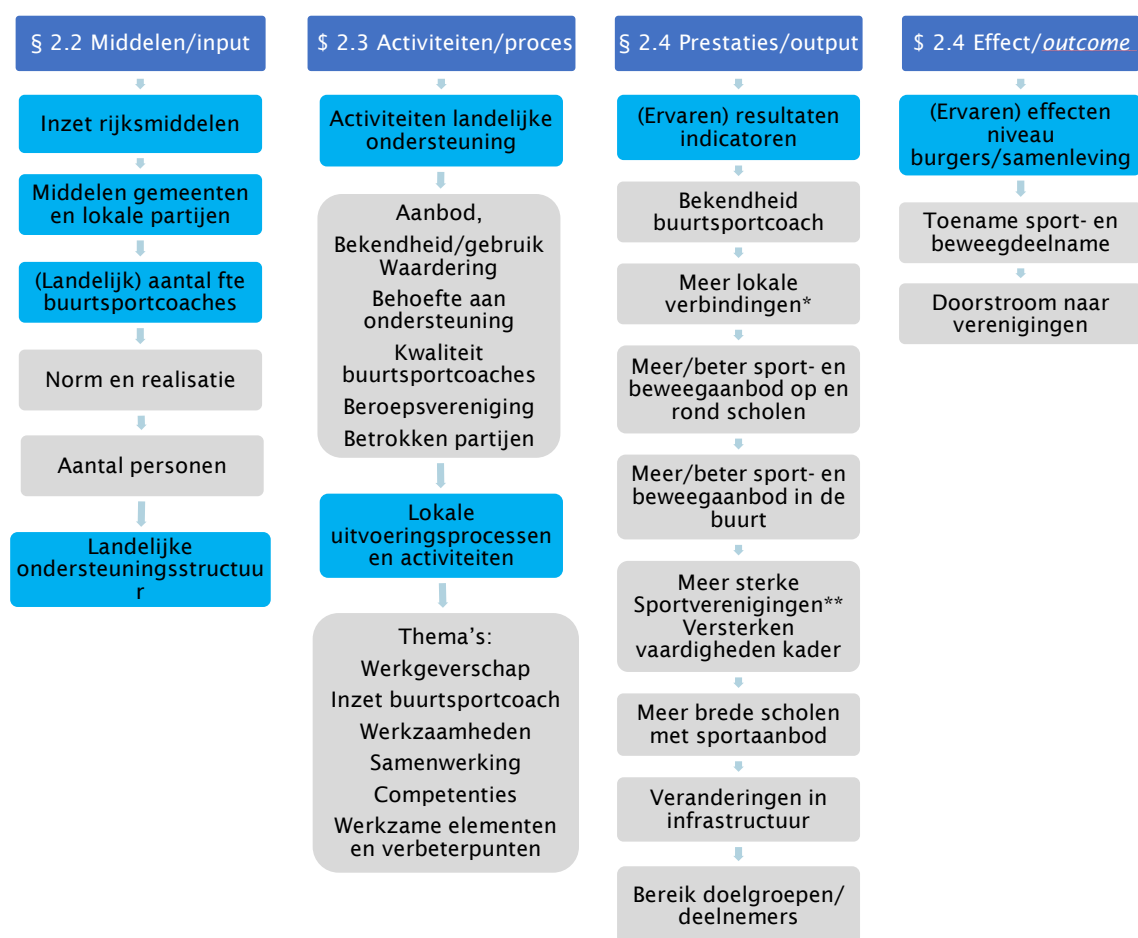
§ 2.2 Middelen/input

Inzet rijksmiddelen

Middelen gemeenten en lokale partijen

(Landelijk) aantal fte buurtsportcoaches

Norm en realisatie

Aantal personen

Landelijke ondersteuningsstructuu r

$ 2.3 Activiteiten/proces

Activiteiten landelijke ondersteuning

Aanbod,
Bekendheid/gebruik
Waardering
Behoefte aan ondersteuning
Kwaliteit buurtsportcoaches
Beroepsvereniging
Betrokken partijen

Lokale uitvoeringsprocessen en activiteiten

Thema's:
Werkgeverschap
Inzet buurtsportcoach
Werkzaamheden
Samenwerking
Competenties
Werkzame elementen en verbeterpunten

§ 2.4 Prestaties/output

(Ervaren) resultaten indicatoren

Bekendheid buurtsportcoach

Meer lokale verbindingen*

Meer/beter sport- en beweegaanbod op en rond scholen

Meer/beter sport- en beweegaanbod in de buurt

Meer sterke Sportverenigingen**
Versterken vaardigheden kader

Meer brede scholen met sportaanbod

Veranderingen in infrastructuur

Bereik doelgroepen/ deelnemers

$ 2.4 Effect/outcome

(Ervaren) effecten niveau burgers/samenleving

Toename sport- en beweegdeelname

Doorstroom naar verenigingen